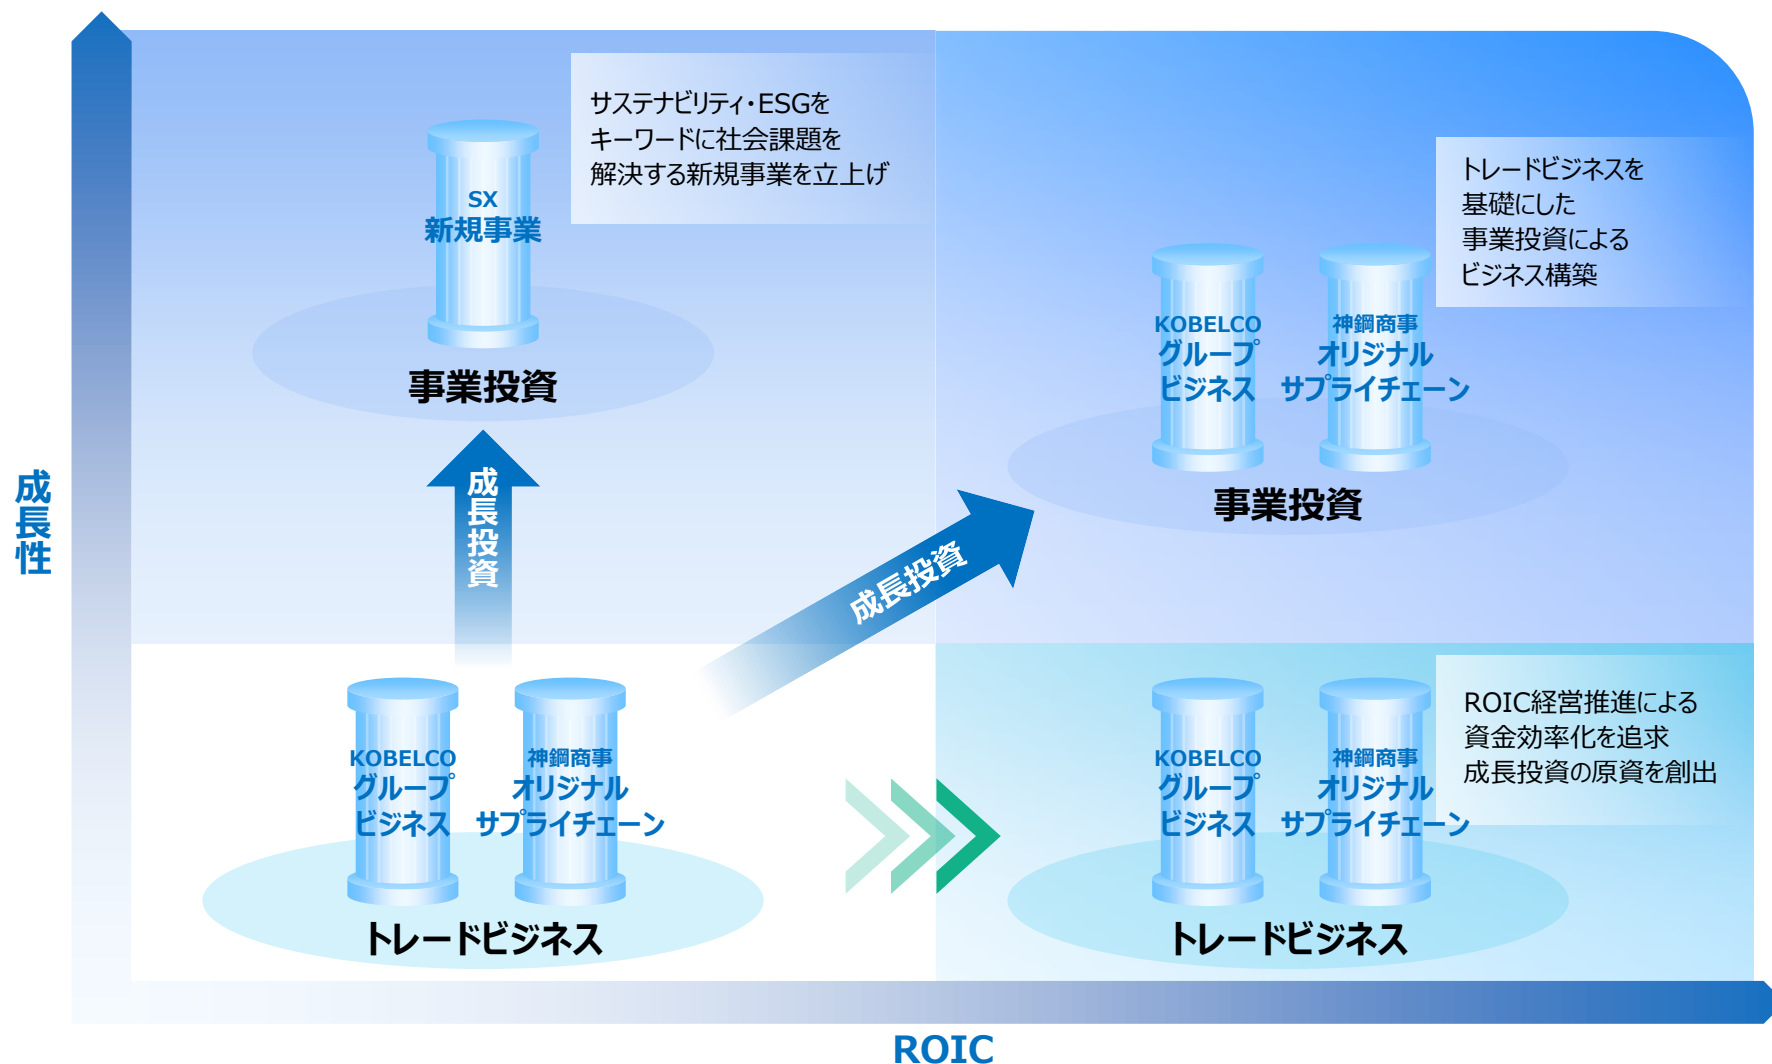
成長性

SX
新規事業

サステナビリティ・ESGを
キーワードに社会課題を
解決する新規事業を立上げ

事業投資

成長投資

トレードビジネスを
基礎にした
事業投資による
ビジネス構築

KOBELCO
グループ
ビジネス

神鋼商事
オリジナル
サプライチェーン

事業投資

成長投資

KOBELCO
グループ
ビジネス

神鋼商事
オリジナル
サプライチェーン

トレードビジネス

ROIC経営推進による
資金効率化を追求
成長投資の原資を創出

KOBELCO
グループ
ビジネス

神鋼商事
オリジナル
サプライチェーン

トレードビジネス

ROIC